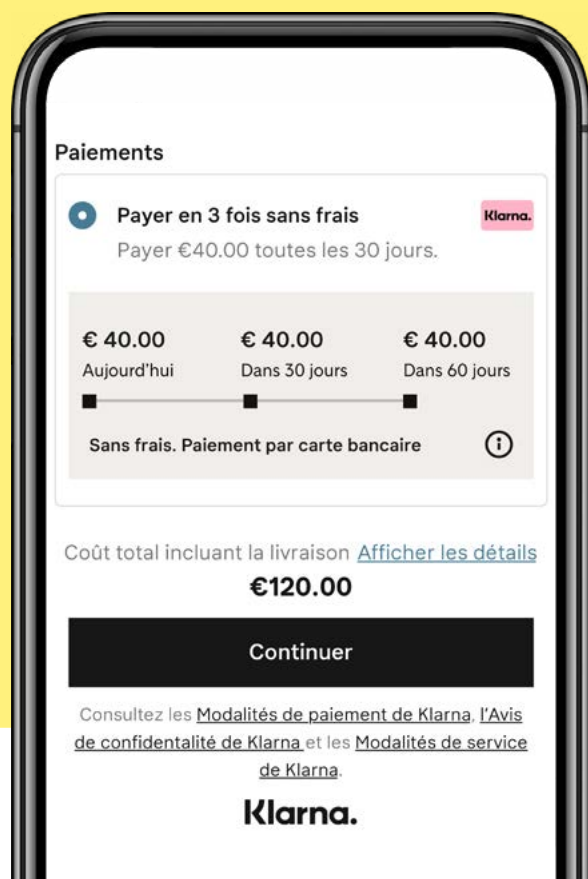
Paiements

Payer en 3 fois sans frais

Klarna.

Payer €40.00 toutes les 30 jours.

| € 40.00 | € 40.00 | € 40.00 |
|---|---|---|
| Aujourd'hui | Dans 30 jours | Dans 60 jours |

Sans frais. Paiement par carte bancaire

Coût total incluant la livraison Afficher les détails

€120.00

Continuer

Consultez les Modalités de paiement de Klarna, l'Avis de confidentalité de Klarna et les Modalités de service de Klarna.

Klarna.